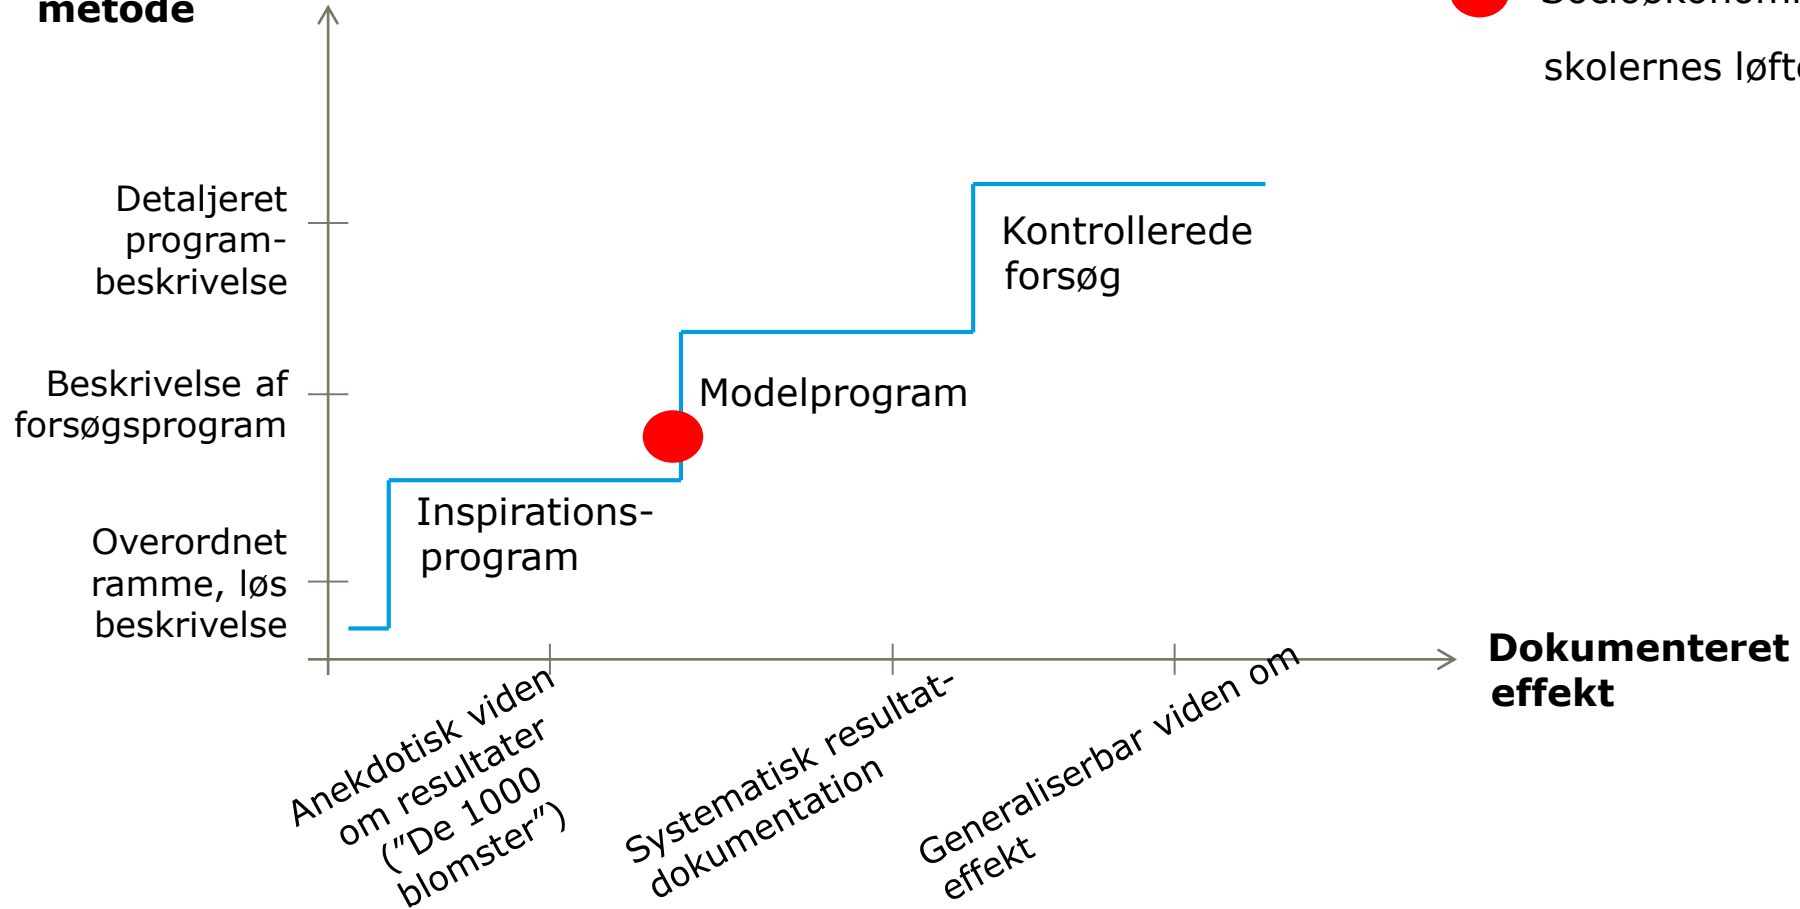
metode

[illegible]

skolernes løft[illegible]

Detaljeret programbeskrivelse

Beskrivelse af forsøgsprogram

Overordnet ramme, løs beskrivelse

Kontrollerede forsøg

Modelprogram

Inspirationsprogram

Dokumenteret effekt

Anekdotisk viden om resultater ("De 1000 blomster")

Systematisk resultatdokumentation

Generaliserbar viden om effekt